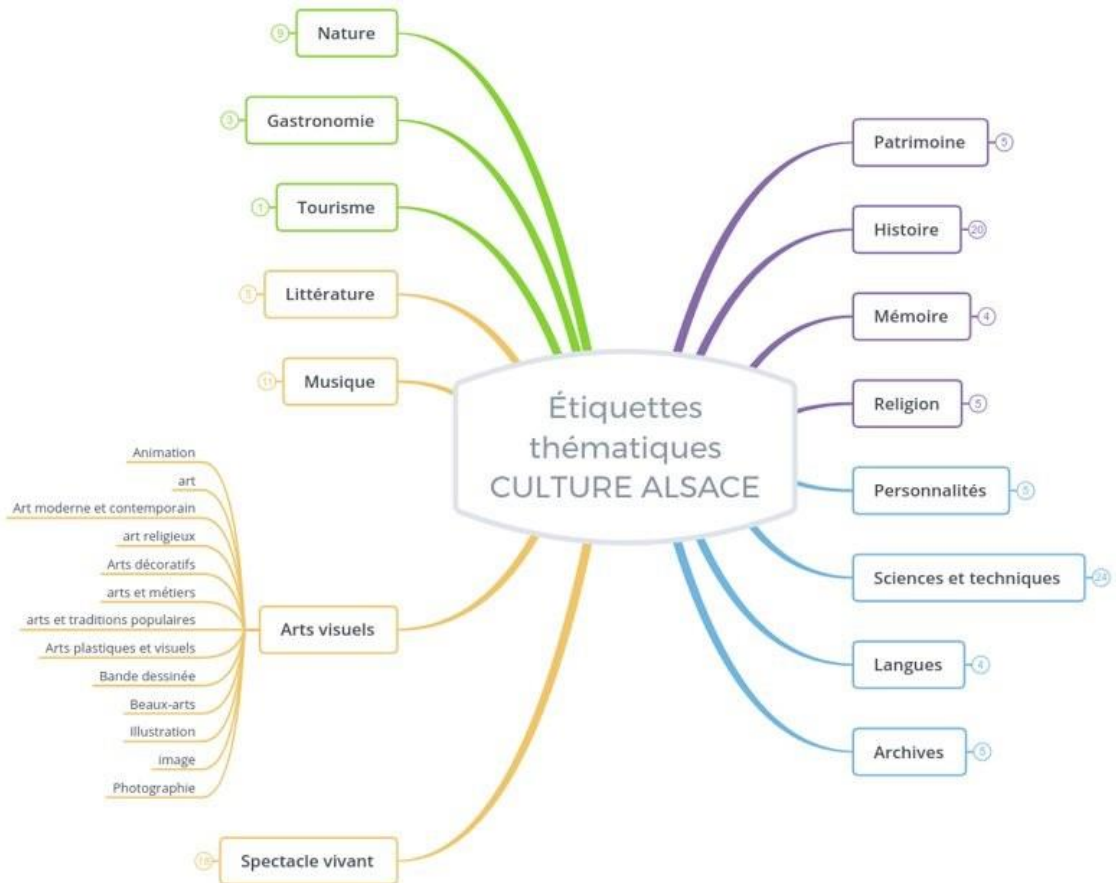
Étiquettes thématiques CULTURE ALSACE

9 Nature
3 Gastronomie
1 Tourisme
5 Littérature
11 Musique

Arts visuels
Animation
art
Art moderne et contemporain
art religieux
Arts décoratifs
arts et métiers
arts et traditions populaires
Arts plastiques et visuels
Bande dessinée
Beaux-arts
Illustration
image
Photographie

16 Spectacle vivant

Patrimoine 5
Histoire 20
Mémoire 4
Religion 5
Personnalités 5
Sciences et techniques 24
Langues 4
Archives 5